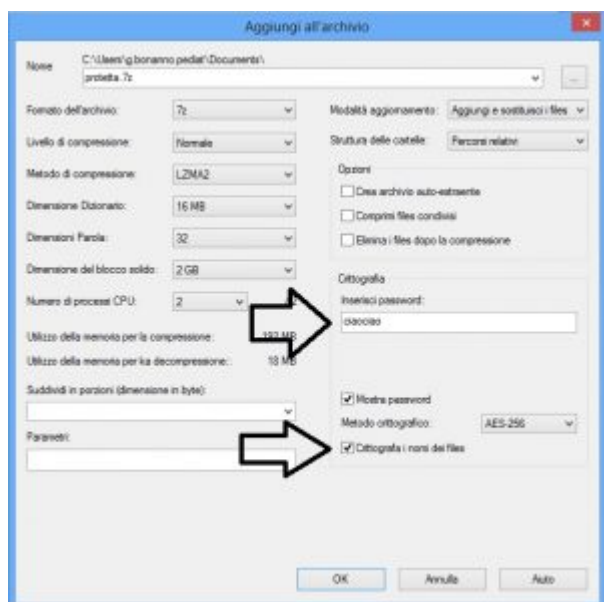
Aggiungi all'archivio

Nome
C:\Users\g.bonanno.pediat\Documents\
protetta.7z

Formato dell'archivio: 7z
Livello di compressione: Normale
Metodo di compressione: LZMA2
Dimensione Dizionario: 16 MB
Dimensioni Parola: 32
Dimensione del blocco solido: 2 GB
Numero di processi CPU: 2 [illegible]

Utilizzo della memoria per la compressione: 192 MB
Utilizzo della memoria per la decompressione: 18 MB

Suddividi in porzioni (dimensione in byte):

Parametri:

Modalità aggiornamento: Aggiungi e sostituisci i files
Struttura delle cartelle: Percorsi relativi

Opzioni
Crea archivio auto-estraente
Comprimi files condivisi
Elimina i files dopo la compressione

Crittografia
Inserisci password:
ciaociao

Mostra password
Metodo crittografico: AES-256
Crittografa i nomi dei files

OK
Annulla
Aiuto